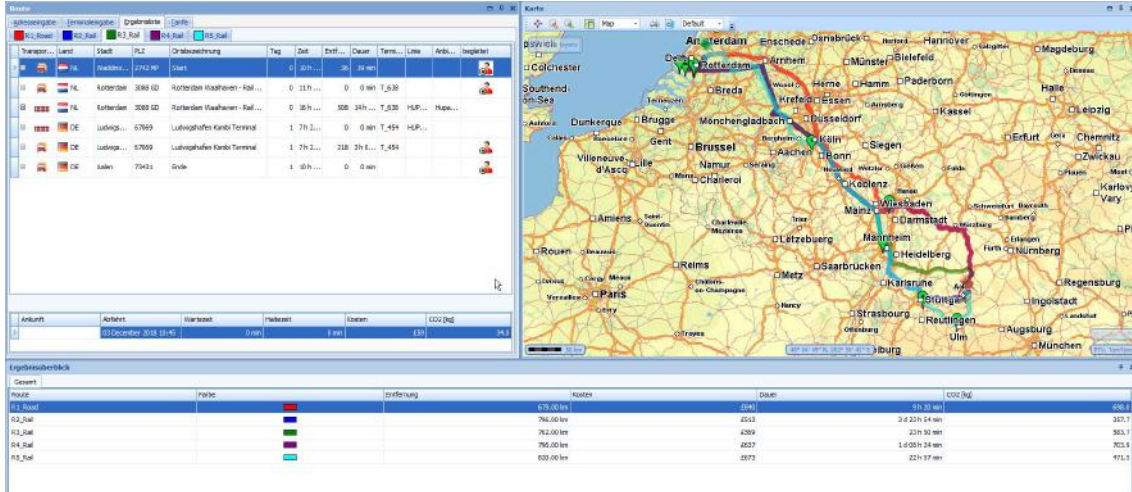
Route

Adresseingabe | Termineingabe | Ergebnisliste | Tarife

R1_Road | R2_Rail | R3_Rail | R4_Rail | R5_Rail

| Transpor... | Land | Stadt | PLZ | Ortsbezeichnung | Tag | Zeit | Entf... | Dauer | Termi... | Linie | Anbi... | begleitet |
|---|---|---|---|---|---|---|---|---|---|---|---|---|
| | NL | Waddinx... | 2742 MP | Start | 0 | 10 h... | 36 | 39 min | | | | |
| | NL | Rotterdam | 3088 GD | Rotterdam Waalhaven - Rail ... | 0 | 11 h... | 0 | 0 min | T_638 | | | |
| | NL | Rotterdam | 3088 GD | Rotterdam Waalhaven - Rail ... | 0 | 16 h... | 508 | 14 h... | T_638 | HUP... | Hupa... | |
| | DE | Ludwigs... | 67069 | Ludwigshafen Kombi Terminal | 1 | 7 h 2... | 0 | 0 min | T_454 | HUP... | | |
| | DE | Ludwigs... | 67069 | Ludwigshafen Kombi Terminal | 1 | 7 h 2... | 218 | 3 h 0... | T_454 | | | |
| | DE | Aalen | 73431 | Ende | 1 | 10 h... | 0 | 0 min | | | | |

| Ankunft | Abfahrt | Wartezeit | Haltezeit | Kosten | CO2 [kg] |
|---|---|---|---|---|---|
| | 03 December 2018 10:45 | 0 min | 0 min | £59 | 34.1 |

Karte

Map | Default

Amsterdam, Enschede, Osnabrück, Hannover, Magdeburg, Colchester, Den Haag, Rotterdam, Arnhem, Münster, Bielefeld, Southend-on-Sea, Breda, Herne, Hamm, Paderborn, Halle, Krefeld, Essen, Kassel, Leipzig, Dunkerque, Brugge, Mönchengladbach, Düsseldorf, Gent, Köln, Siegen, Erfurt, Chemnitz, Brussel, Aachen, Bonn, Zwickau, Villeneuve-d'Ascq, Lille, Namur, Charleroi, Koblenz, Karlovy Vary, Wiesbaden, Amiens, Mainz, Darmstadt, Letzebuerg, Mannheim, Heidelberg, Rouen, Reims, Saarbrücken, Nürnberg, Metz, Regensburg, Paris, Karlsruhe, Stuttgart, Ingolstadt, Strasbourg, Reutlingen, Augsburg, Ulm, München, Troyes

Ergebnisüberblick

Gesamt

| Route | Farbe | Entfernung | Kosten | Dauer | CO2 [kg] |
|---|---|---|---|---|---|
| R1_Road | | 679.00 km | £640 | 9 h 30 min | 698.6 |
| R2_Rail | | 790.00 km | £513 | 3 d 23 h 54 min | 357.7 |
| R3_Rail | | 762.00 km | £589 | 23 h 50 min | 383.7 |
| R4_Rail | | 790.00 km | £637 | 1 d 05 h 24 min | 703.9 |
| R5_Rail | | 833.00 km | £673 | 22 h 57 min | 471.5 |